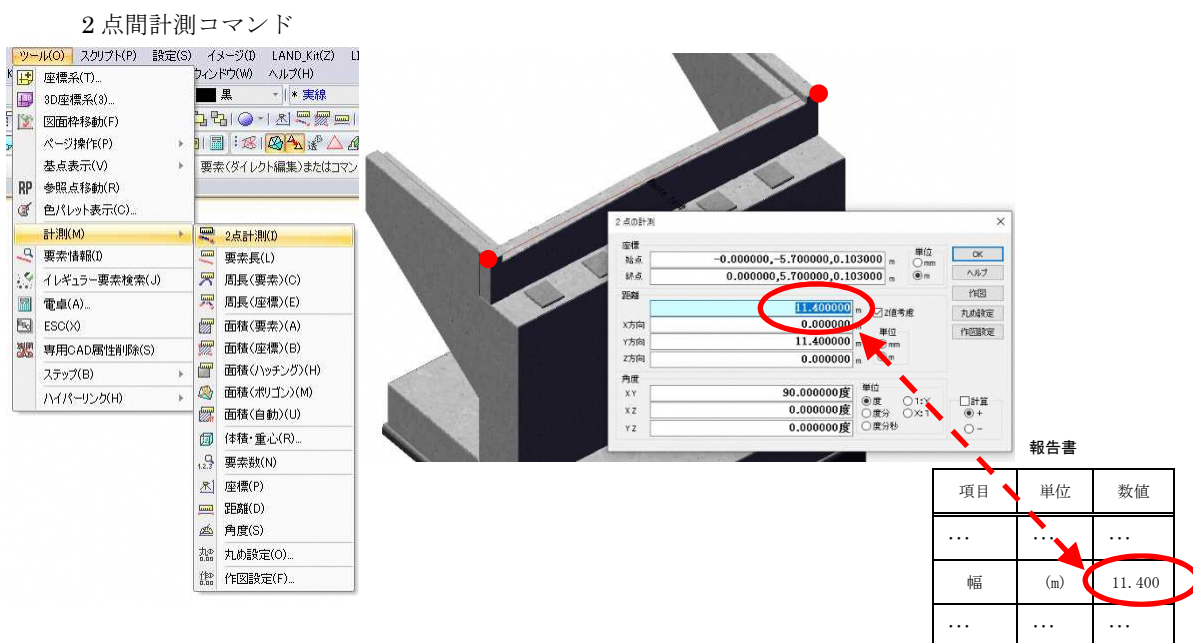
2 点間計測コマンド

ツール(O) スクリプト(P) 設定(S) イメージ(I) LAND_Kit(Z)
ウィンドウ(W) ヘルプ(H)
黒
実線
要素(ダイレクト編集)またはコマン

座標系(T)...
3D座標系(3)...
図面枠移動(F)
ページ操作(P)
基点表示(V)
参照点移動(R)
色パレット表示(C)...
計測(M)
要素情報(I)
イレギュラー要素検索(J)
電卓(A)...
ESC(X)
専用CAD属性削除(S)
ステップ(B)
ハイパーリンク(H)

2点計測(I)
要素長(L)
周長(要素)(C)
周長(座標)(E)
面積(要素)(A)
面積(座標)(B)
面積(ハッチング)(H)
面積(ポリゴン)(M)
面積(自動)(U)
体積・重心(R)...
要素数(N)
座標(P)
距離(D)
角度(S)
丸め設定(O)...
作図設定(F)...

2点の計測
座標
始点 -0.000000,-5.700000,0.103000 m
終点 0.000000,5.700000,0.103000 m
単位
mm
m
OK
ヘルプ
作図
丸め設定
作図設定
距離
11.400000 m
Z値考慮
X方向 0.000000 m
Y方向 11.400000 m
Z方向 0.000000 m
単位
mm
m
角度
XY 90.000000度
XZ 0.000000度
YZ 0.000000度
単位
度
度分
度分秒
1:X
X:1
計算
+
−

報告書

| 項目 | 単位 | 数値 |
|---|---|---|
| … | … | … |
| 幅 | (m) | 11.400 |
| … | … | … |